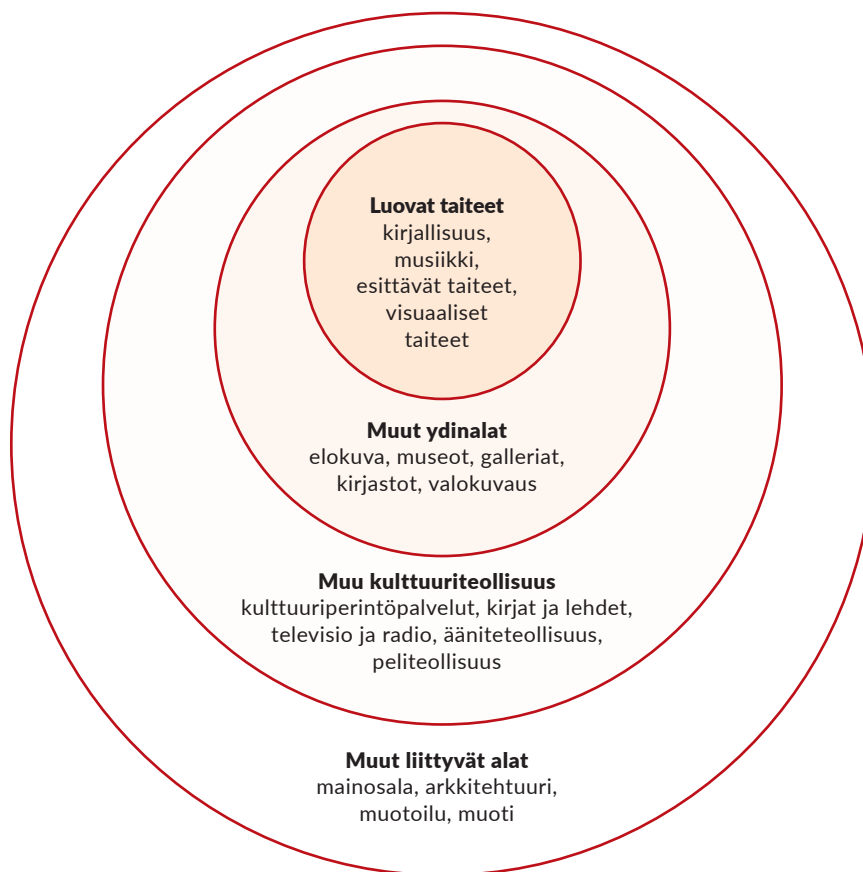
Luovat taiteet
kirjallisuus, musiikki, esittävät taiteet, visuaaliset taiteet

Muut ydinalat
elokuva, museot, galleriat, kirjastot, valokuvaus

Muu kulttuuriteollisuus
kulttuuriperintöpalvelut, kirjat ja lehdet, televisio ja radio, ääniteteollisuus, peliteollisuus

Muut liittyvät alat
mainosala, arkkitehtuuri, muotoilu, muoti